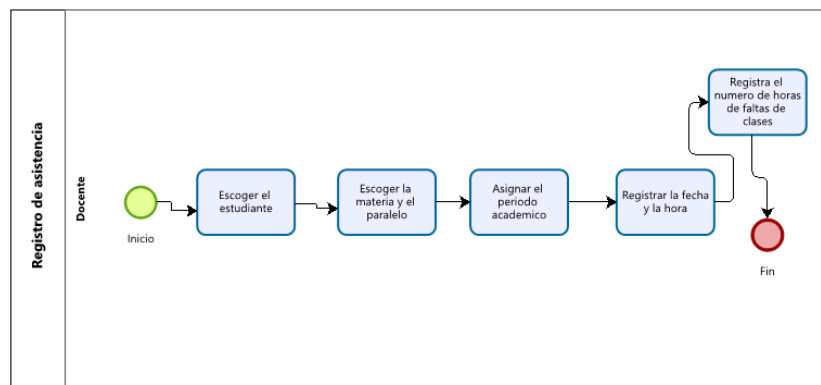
Registro de asistencia

Docente

Inicio

Escoger el estudiante

Escoger la materia y el paralelo

Asignar el periodo academico

Registrar la fecha y la hora

Registra el numero de horas de faltas de clases

Fin